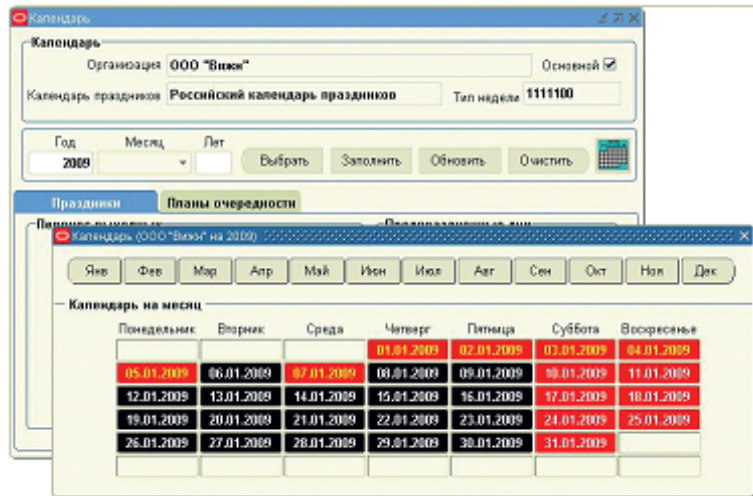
Календарь

Календарь

Организация ООО "Вики"

Основной ☑

Календарь праздников Российский календарь праздников

Тип недели 1111100

Год 2009

Месяц

Лет

Выбрать

Заполнить

Обновить

Очистить

Праздники

Планы очередности

Календарь (ООО "Вики" на 2009)

Янв Фев Мар Апр Май Июн Июл Авг Сен Окт Ноя Дек

Календарь на месяц

| Понедельник | Вторник | Среда | Четверг | Пятница | Суббота | Воскресенье |
|---|---|---|---|---|---|---|
| | | | 01.01.2009 | 02.01.2009 | 03.01.2009 | 04.01.2009 |
| 05.01.2009 | 06.01.2009 | 07.01.2009 | 08.01.2009 | 09.01.2009 | 10.01.2009 | 11.01.2009 |
| 12.01.2009 | 13.01.2009 | 14.01.2009 | 15.01.2009 | 16.01.2009 | 17.01.2009 | 18.01.2009 |
| 19.01.2009 | 20.01.2009 | 21.01.2009 | 22.01.2009 | 23.01.2009 | 24.01.2009 | 25.01.2009 |
| 26.01.2009 | 27.01.2009 | 28.01.2009 | 29.01.2009 | 30.01.2009 | 31.01.2009 | |
| | | | | | | |